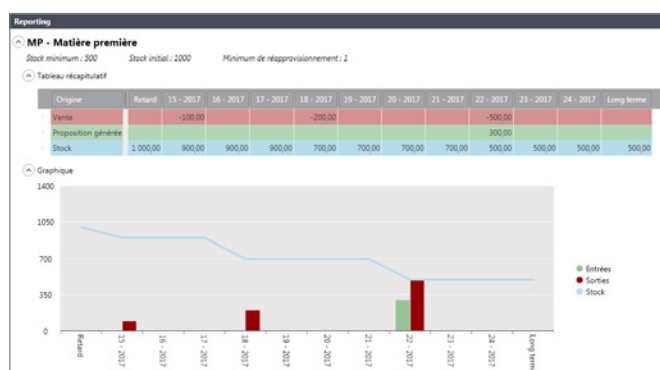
Reporting

MP - Matière première

Stock minimum : 500    Stock initial : 1000    Minimum de réapprovisionnement : 1

Tableau récapitulatif

| Origine | Retard | 15 - 2017 | 16 - 2017 | 17 - 2017 | 18 - 2017 | 19 - 2017 | 20 - 2017 | 21 - 2017 | 22 - 2017 | 23 - 2017 | 24 - 2017 | Long terme |
|---|---|---|---|---|---|---|---|---|---|---|---|---|
| Vente | | -100,00 | | | -200,00 | | | | -500,00 | | | |
| Proposition générée | | | | | | | | | 300,00 | | | |
| Stock | 1 000,00 | 900,00 | 900,00 | 900,00 | 700,00 | 700,00 | 700,00 | 700,00 | 500,00 | 500,00 | 500,00 | 500,00 |

Graphique

1400
1050
700
350
0

Retard
15 - 2017
16 - 2017
17 - 2017
18 - 2017
19 - 2017
20 - 2017
21 - 2017
22 - 2017
23 - 2017
24 - 2017
Long terme

Entrées
Sorties
Stock